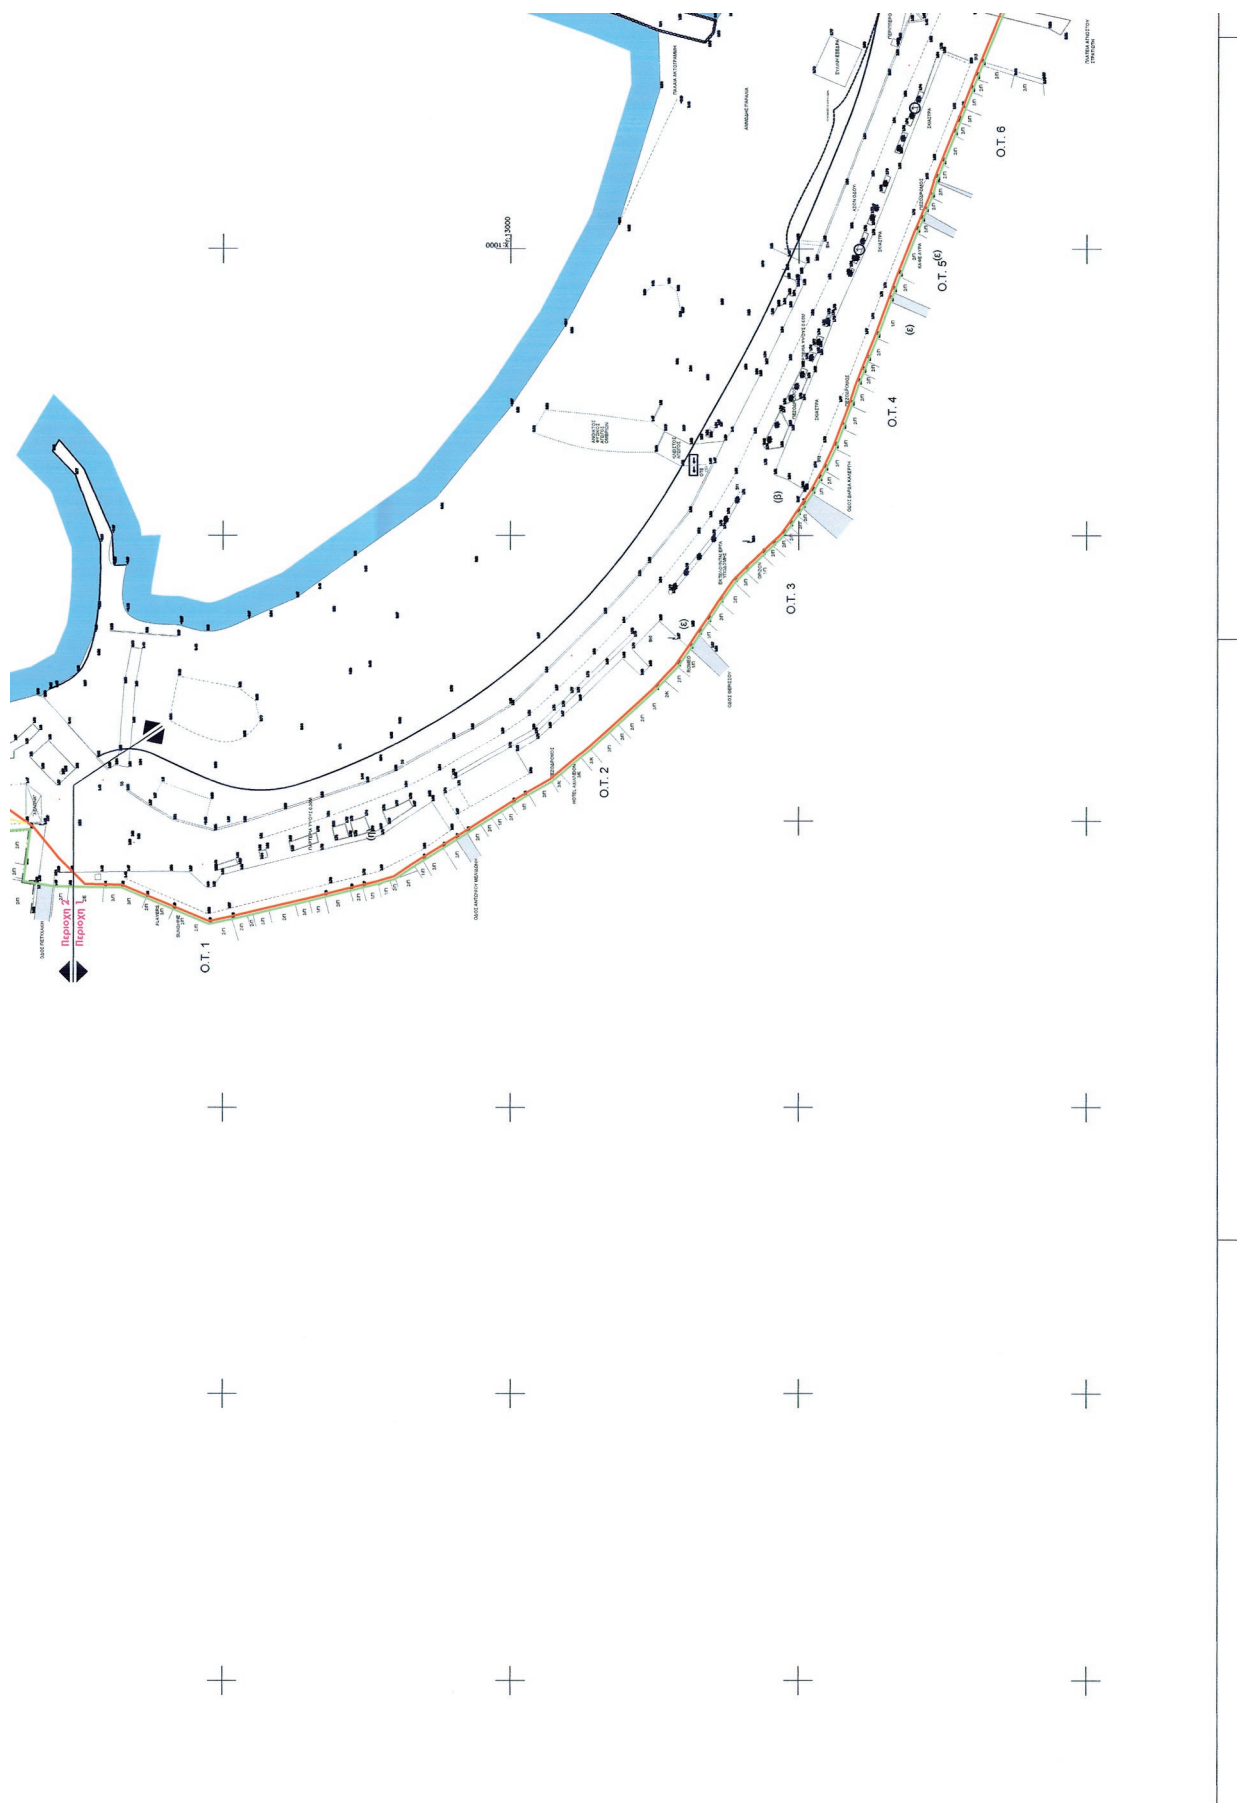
Περιοχή 2
Περιοχή 1
Ο.Τ. 1
Ο.Τ. 2
Ο.Τ. 3
Ο.Τ. 4
Ο.Τ. 5
Ο.Τ. 6
(ε)
(ε)
(ε)
(β)
ΟΔΟΣ ΠΕΤΡΑΚΗ
ΟΔΟΣ ΑΝΤΩΝΙΟΥ ΜΕΡΑΜΒΗ
ΟΔΟΣ ΘΕΡΙΣΣΟΥ
ΟΔΟΣ ΒΑΡΔΑ ΚΑΛΕΡΓΗ
ΠΕΖΟΔΡΟΜΟΣ
ΠΕΖΟΔΡΟΜΟΣ
ΠΕΖΟΔΡΟΜΟΣ
ΣΚΑΛΕΤΡΑ
ΣΚΑΛΕΤΡΑ
ΣΚΑΛΕΤΡΑ
ΠΛΑΤΕΙΑ ΑΓΝΩΣΤΟΥ ΣΤΡΑΤΙΩΤΗ
ΑΜΜΩΔΗΣ ΠΑΡΑΛΙΑ
ΠΑΛΑΙΑ ΑΚΤΟΓΡΑΜΜΗ
HOTEL
ΑΝΑΨΥΚΤΗΡΙΟ
ΚΑΦΕ
1000
15000